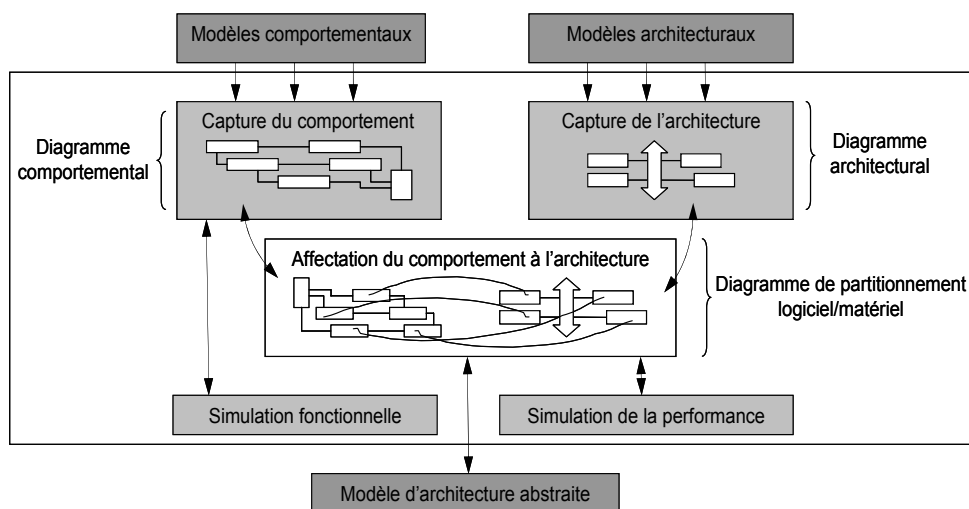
Modèles comportementaux

Modèles architecturaux

Capture du comportement

Capture de l'architecture

Diagramme comportemental

Diagramme architectural

Affectation du comportement à l'architecture

Diagramme de partitionnement logiciel/matériel

Simulation fonctionnelle

Simulation de la performance

Modèle d'architecture abstraite